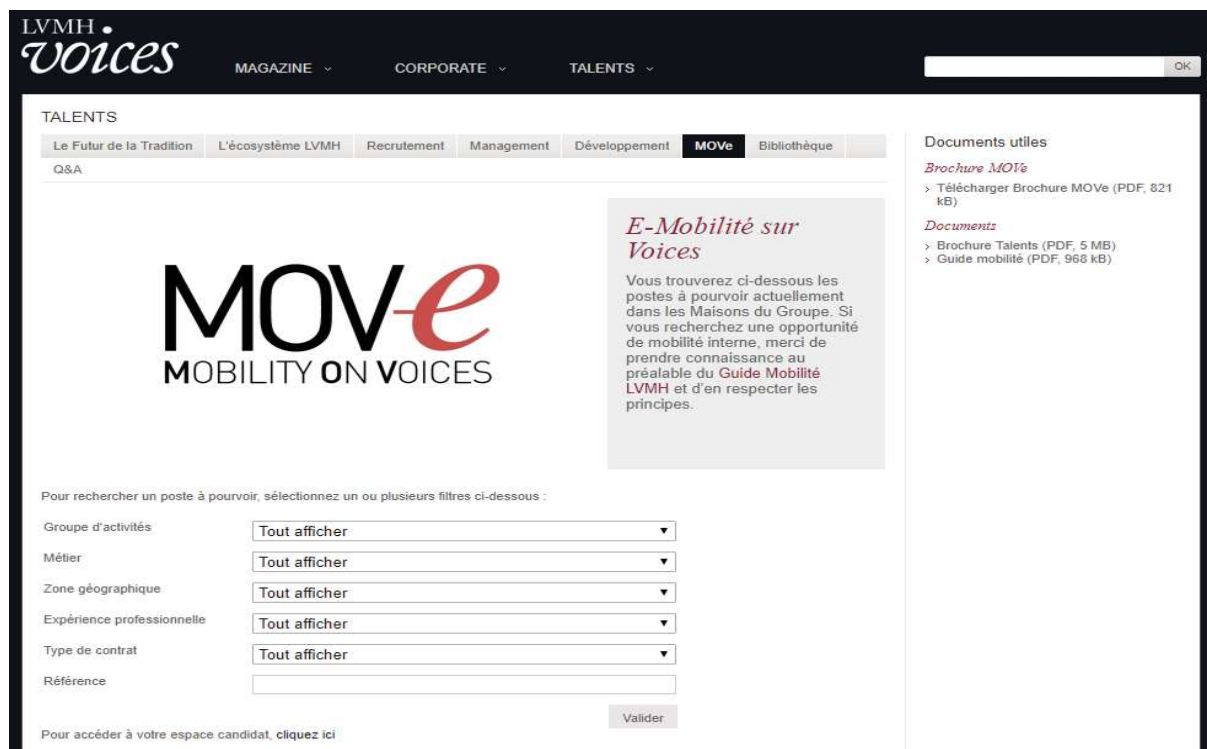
LVMH
voices

MAGAZINE ⌄ CORPORATE ⌄ TALENTS ⌄

OK

TALENTS

Le Futur de la Tradition | L'écosystème LVMH | Recrutement | Management | Développement | MOVe | Bibliothèque | Q&A

MOV-e
MOBILITY ON VOICES

E-Mobilité sur Voices

Vous trouverez ci-dessous les postes à pourvoir actuellement dans les Maisons du Groupe. Si vous recherchez une opportunité de mobilité interne, merci de prendre connaissance au préalable du Guide Mobilité LVMH et d'en respecter les principes.

Pour rechercher un poste à pourvoir, sélectionnez un ou plusieurs filtres ci-dessous :

Groupe d'activités | Tout afficher
Métier | Tout afficher
Zone géographique | Tout afficher
Expérience professionnelle | Tout afficher
Type de contrat | Tout afficher
Référence

Valider

Pour accéder à votre espace candidat, cliquez ici

Documents utiles

Brochure MOVe
› Télécharger Brochure MOVe (PDF, 821 kB)

Documents
› Brochure Talents (PDF, 5 MB)
› Guide mobilité (PDF, 968 kB)